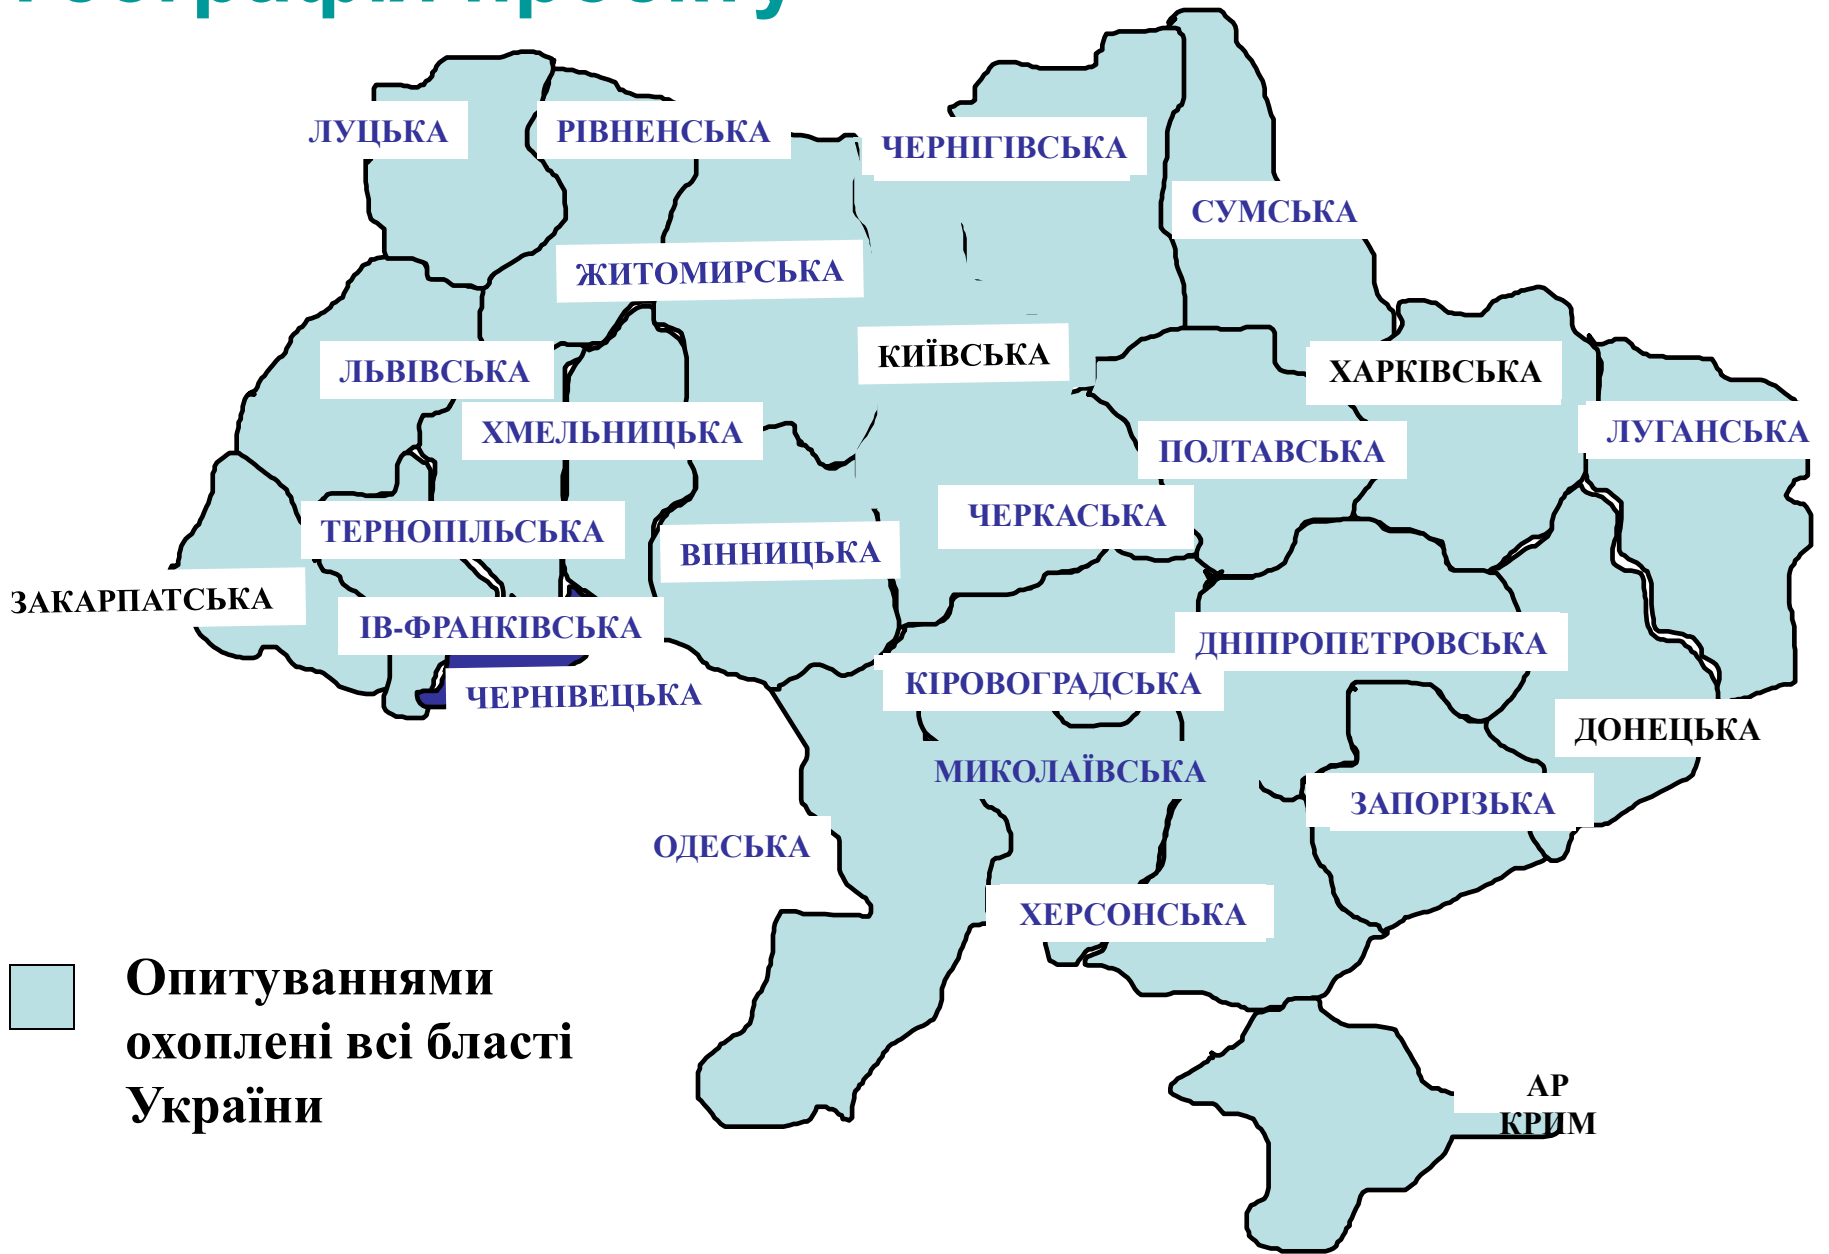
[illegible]

ЛУЦЬКА
РІВНЕНСЬКА
ЧЕРНІГІВСЬКА
СУМСЬКА
ЖИТОМИРСЬКА
КИЇВСЬКА
ЛЬВІВСЬКА
ХАРКІВСЬКА
ХМЕЛЬНИЦЬКА
ЛУГАНСЬКА
ПОЛТАВСЬКА
ЧЕРКАСЬКА
ТЕРНОПІЛЬСЬКА
ВІННИЦЬКА
ЗАКАРПАТСЬКА
ІВ-ФРАНКІВСЬКА
ДНІПРОПЕТРОВСЬКА
КІРОВОГРАДСЬКА
ЧЕРНІВЕЦЬКА
ДОНЕЦЬКА
МИКОЛАЇВСЬКА
ЗАПОРІЗЬКА
ОДЕСЬКА
ХЕРСОНСЬКА
АР КРИМ

Опитуваннями охоплені всі бласті України